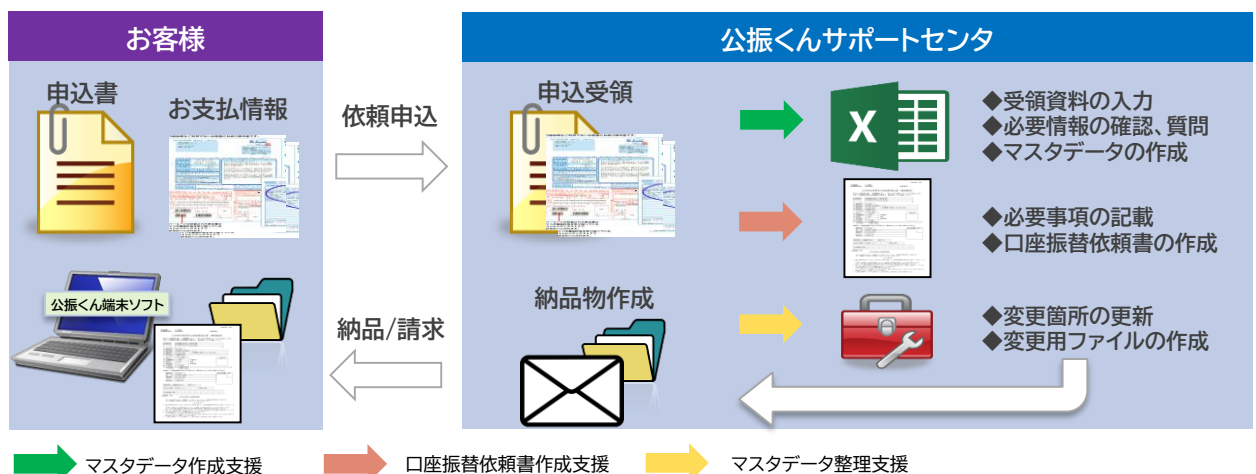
お客様

申込書

お支払情報

公振くん端末ソフト

依頼申込

納品/請求

公振くんサポートセンタ

申込受領

◆受領資料の入力
◆必要情報の確認、質問
◆マスタデータの作成

◆必要事項の記載
◆口座振替依頼書の作成

納品物作成

◆変更箇所の更新
◆変更用ファイルの作成

マスタデータ作成支援

口座振替依頼書作成支援

マスタデータ整理支援